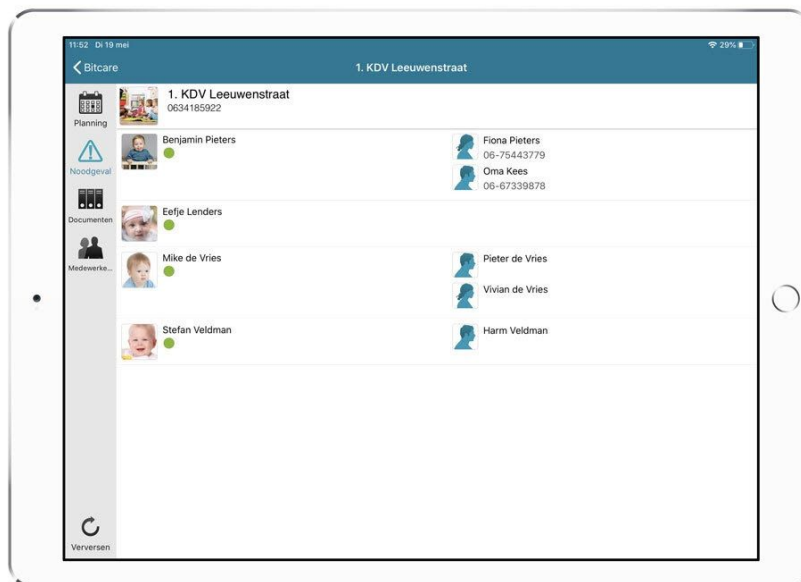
11:52 Di 19 mei
29%

Bitcare
1. KDV Leeuwenstraat

Planning
Noodgeval
Documenten
Medewerke...
Verversen

1. KDV Leeuwenstraat
0634185922

Benjamin Pieters
Fiona Pieters
06-75443779
Oma Kees
06-67339878

Eefje Lenders

Mike de Vries
Pieter de Vries
Vivian de Vries

Stefan Veldman
Harm Veldman